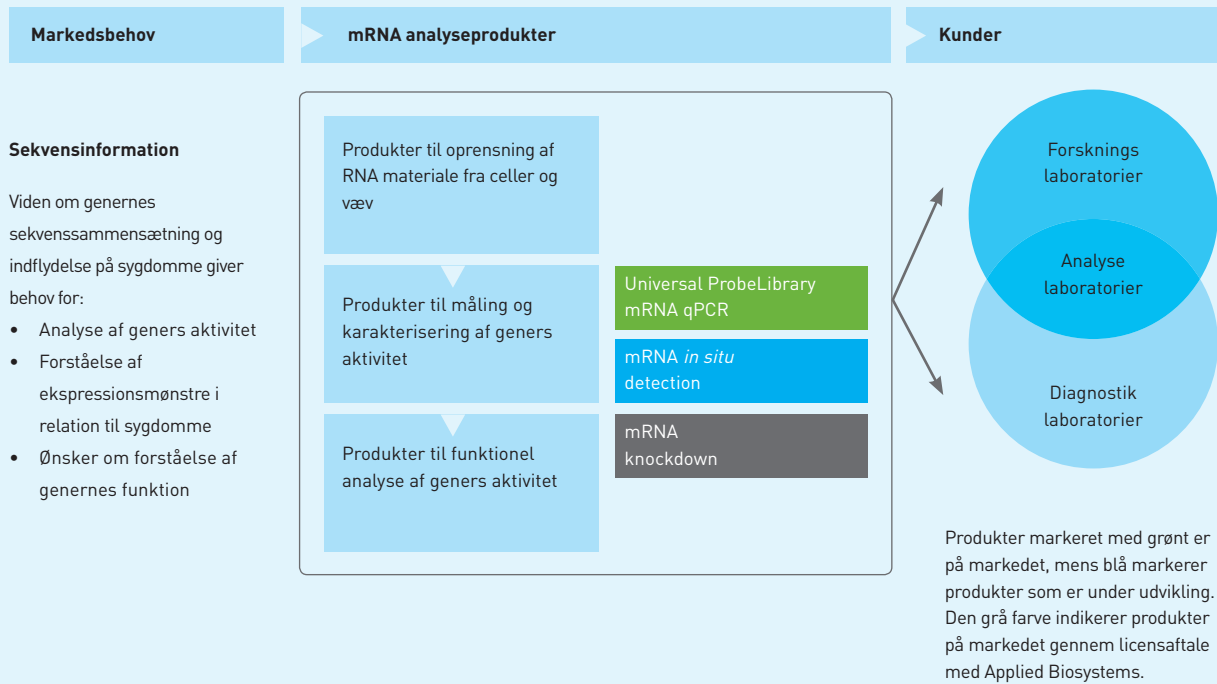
Markedsbehov

mRNA analyseprodukter

Kunder

Sekvensinformation

Viden om genernes sekvenssammensætning og indflydelse på sygdomme giver behov for:

- Analyse af geners aktivitet
- Forståelse af ekspressionsmønstre i relation til sygdomme
- Ønsker om forståelse af genernes funktion

Produkter til oprensning af RNA materiale fra celler og væv

Produkter til måling og karakterisering af geners aktivitet

Produkter til funktionel analyse af geners aktivitet

Universal ProbeLibrary mRNA qPCR

mRNA *in situ* detection

mRNA knockdown

Forsknings laboratorier

Analyse laboratorier

Diagnostik laboratorier

Produkter markeret med grønt er på markedet, mens blå markerer produkter som er under udvikling. Den grå farve indikerer produkter på markedet gennem licensaftale med Applied Biosystems.